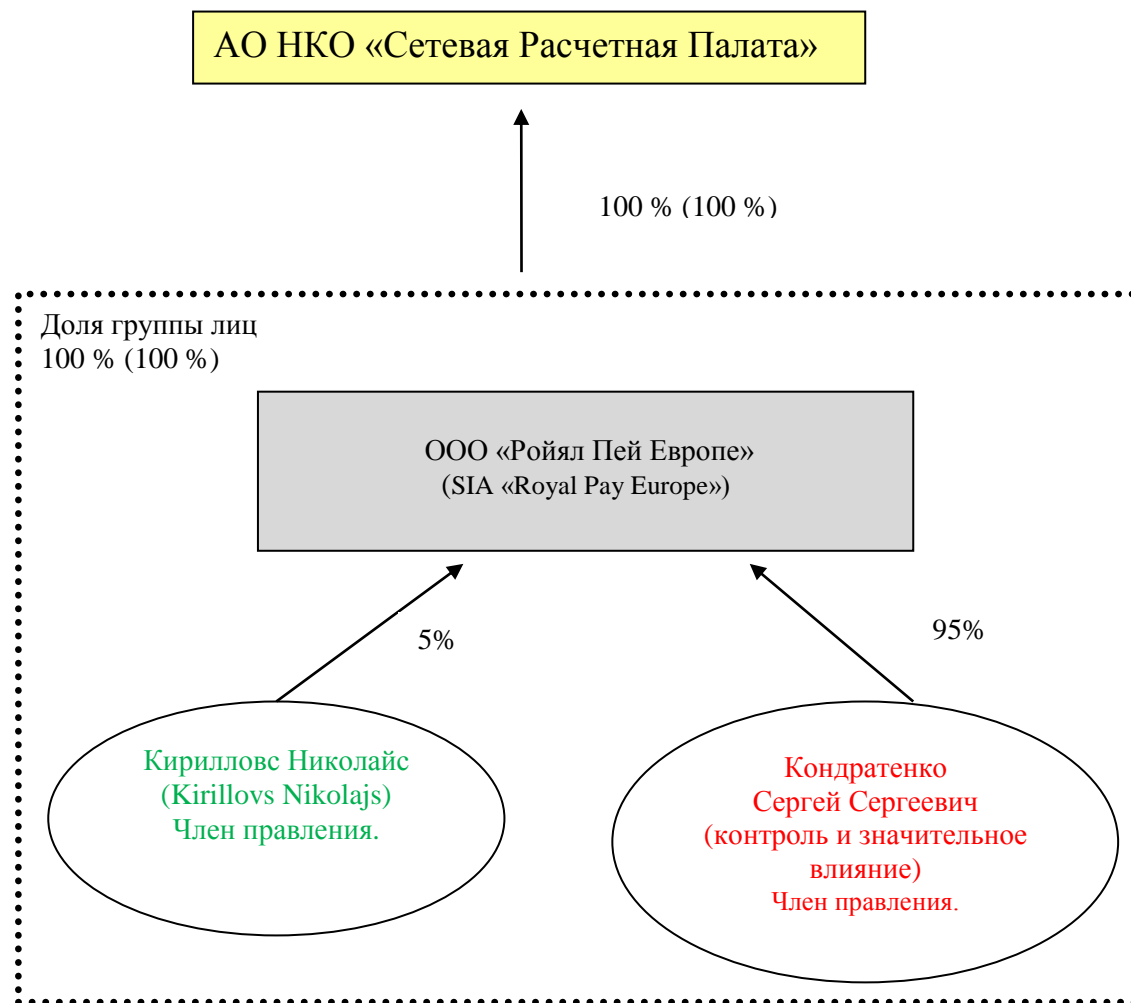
АО НКО «Сетевая Расчетная Палата»

100 % (100 %)

Доля группы лиц
100 % (100 %)

ООО «Ройял Пей Европе»
(SIA «Royal Pay Europe»)

5%

95%

Кирилловс Николайс
(Kirillovs Nikolajs)
Член правления.

Кондратенко
Сергей Сергеевич
(контроль и значительное влияние)
Член правления.